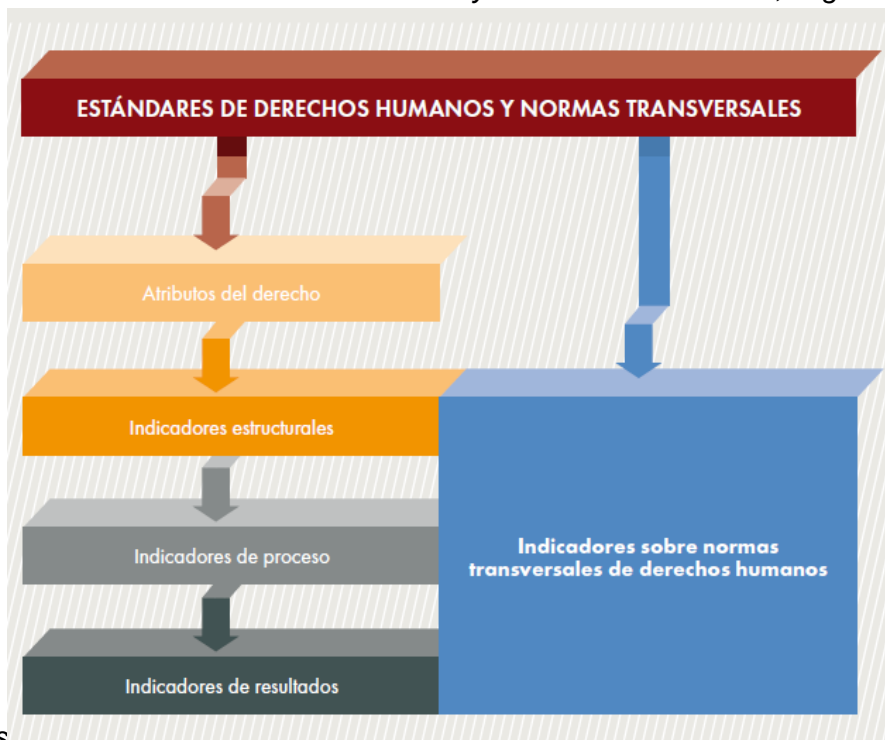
ESTÁNDARES DE DERECHOS HUMANOS Y NORMAS TRANSVERSALES

Atributos del derecho

Indicadores estructurales

Indicadores de proceso

Indicadores de resultados

Indicadores sobre normas transversales de derechos humanos